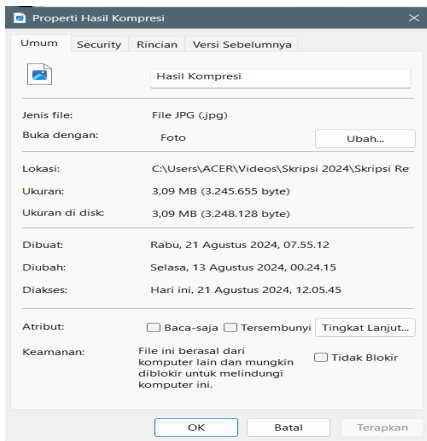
Properti Hasil Kompresi

Umum Security Rincian Versi Sebelumnya

Hasil Kompresi

Jenis file: File JPG (.jpg)

Buka dengan: Foto Ubah...

Lokasi: C:\Users\ACER\Videos\Skripsi 2024\Skripsi Re

Ukuran: 3,09 MB (3.245.655 byte)

Ukuran di disk: 3,09 MB (3.248.128 byte)

Dibuat: Rabu, 21 Agustus 2024, 07.55.12

Diubah: Selasa, 13 Agustus 2024, 00.24.15

Diakses: Hari ini, 21 Agustus 2024, 12.05.45

Atribut: Baca-saja Tersembunyi Tingkat Lanjut...

Keamanan: File ini berasal dari komputer lain dan mungkin diblokir untuk melindungi komputer ini. Tidak Blokir

OK Batal Terapkan